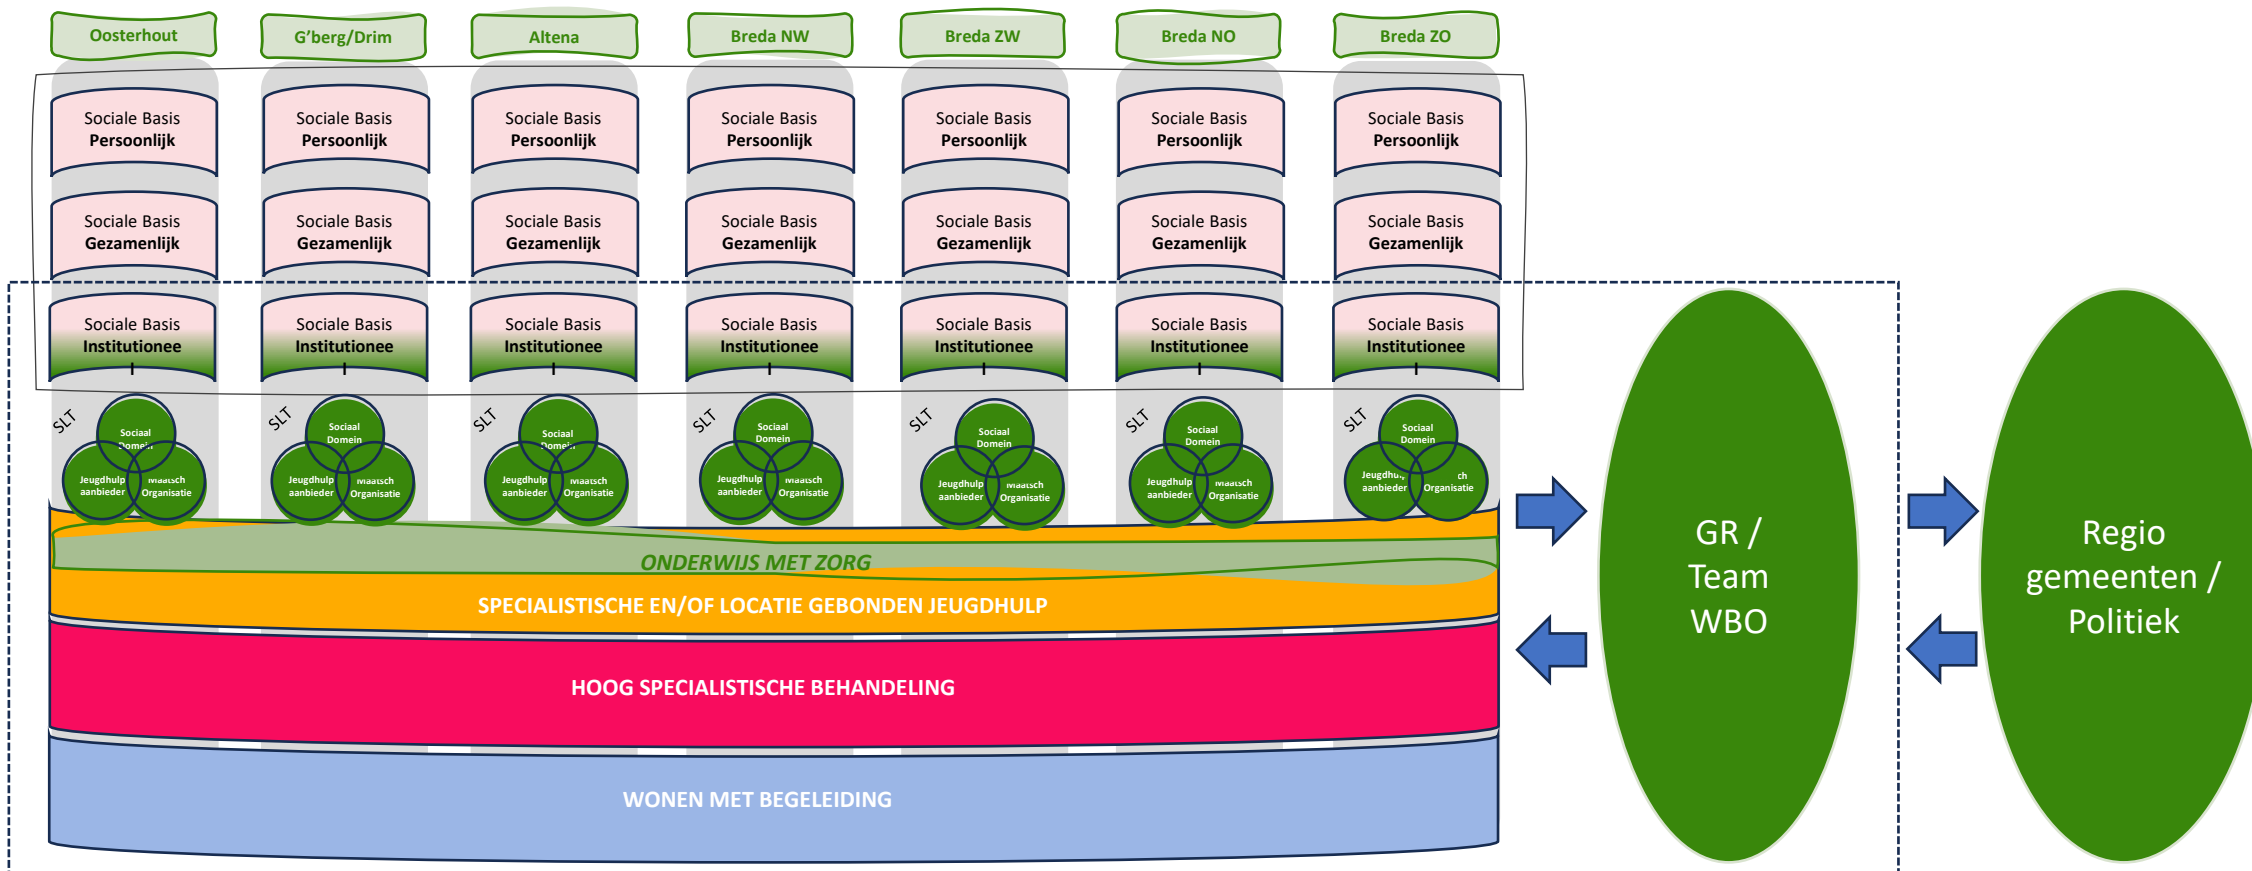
Oosterhout
G'berg/Drim
Altena
Breda NW
Breda ZW
Breda NO
Breda ZO

Sociale Basis Persoonlijk
Sociale Basis Persoonlijk
Sociale Basis Persoonlijk
Sociale Basis Persoonlijk
Sociale Basis Persoonlijk
Sociale Basis Persoonlijk
Sociale Basis Persoonlijk

Sociale Basis Gezamenlijk
Sociale Basis Gezamenlijk
Sociale Basis Gezamenlijk
Sociale Basis Gezamenlijk
Sociale Basis Gezamenlijk
Sociale Basis Gezamenlijk
Sociale Basis Gezamenlijk

Sociale Basis Institutionee
Sociale Basis Institutionee
Sociale Basis Institutionee
Sociale Basis Institutionee
Sociale Basis Institutionee
Sociale Basis Institutionee
Sociale Basis Institutionee

SLT Sociaal Domein Jeugdhulp aanbieder Maatsch Organisatie
SLT Sociaal Domein Jeugdhulp aanbieder Maatsch Organisatie
SLT Sociaal Domein Jeugdhulp aanbieder Maatsch Organisatie
SLT Sociaal Domein Jeugdhulp aanbieder Maatsch Organisatie
SLT Sociaal Domein Jeugdhulp aanbieder Maatsch Organisatie
SLT Sociaal Domein Jeugdhulp aanbieder Maatsch Organisatie
SLT Sociaal Domein Jeugdhulp aanbieder ch Organisatie

ONDERWIJS MET ZORG
SPECIALISTISCHE EN/OF LOCATIE GEBONDEN JEUGDHULP
HOOG SPECIALISTISCHE BEHANDELING
WONEN MET BEGELEIDING

GR / Team WBO

Regio gemeenten / Politiek